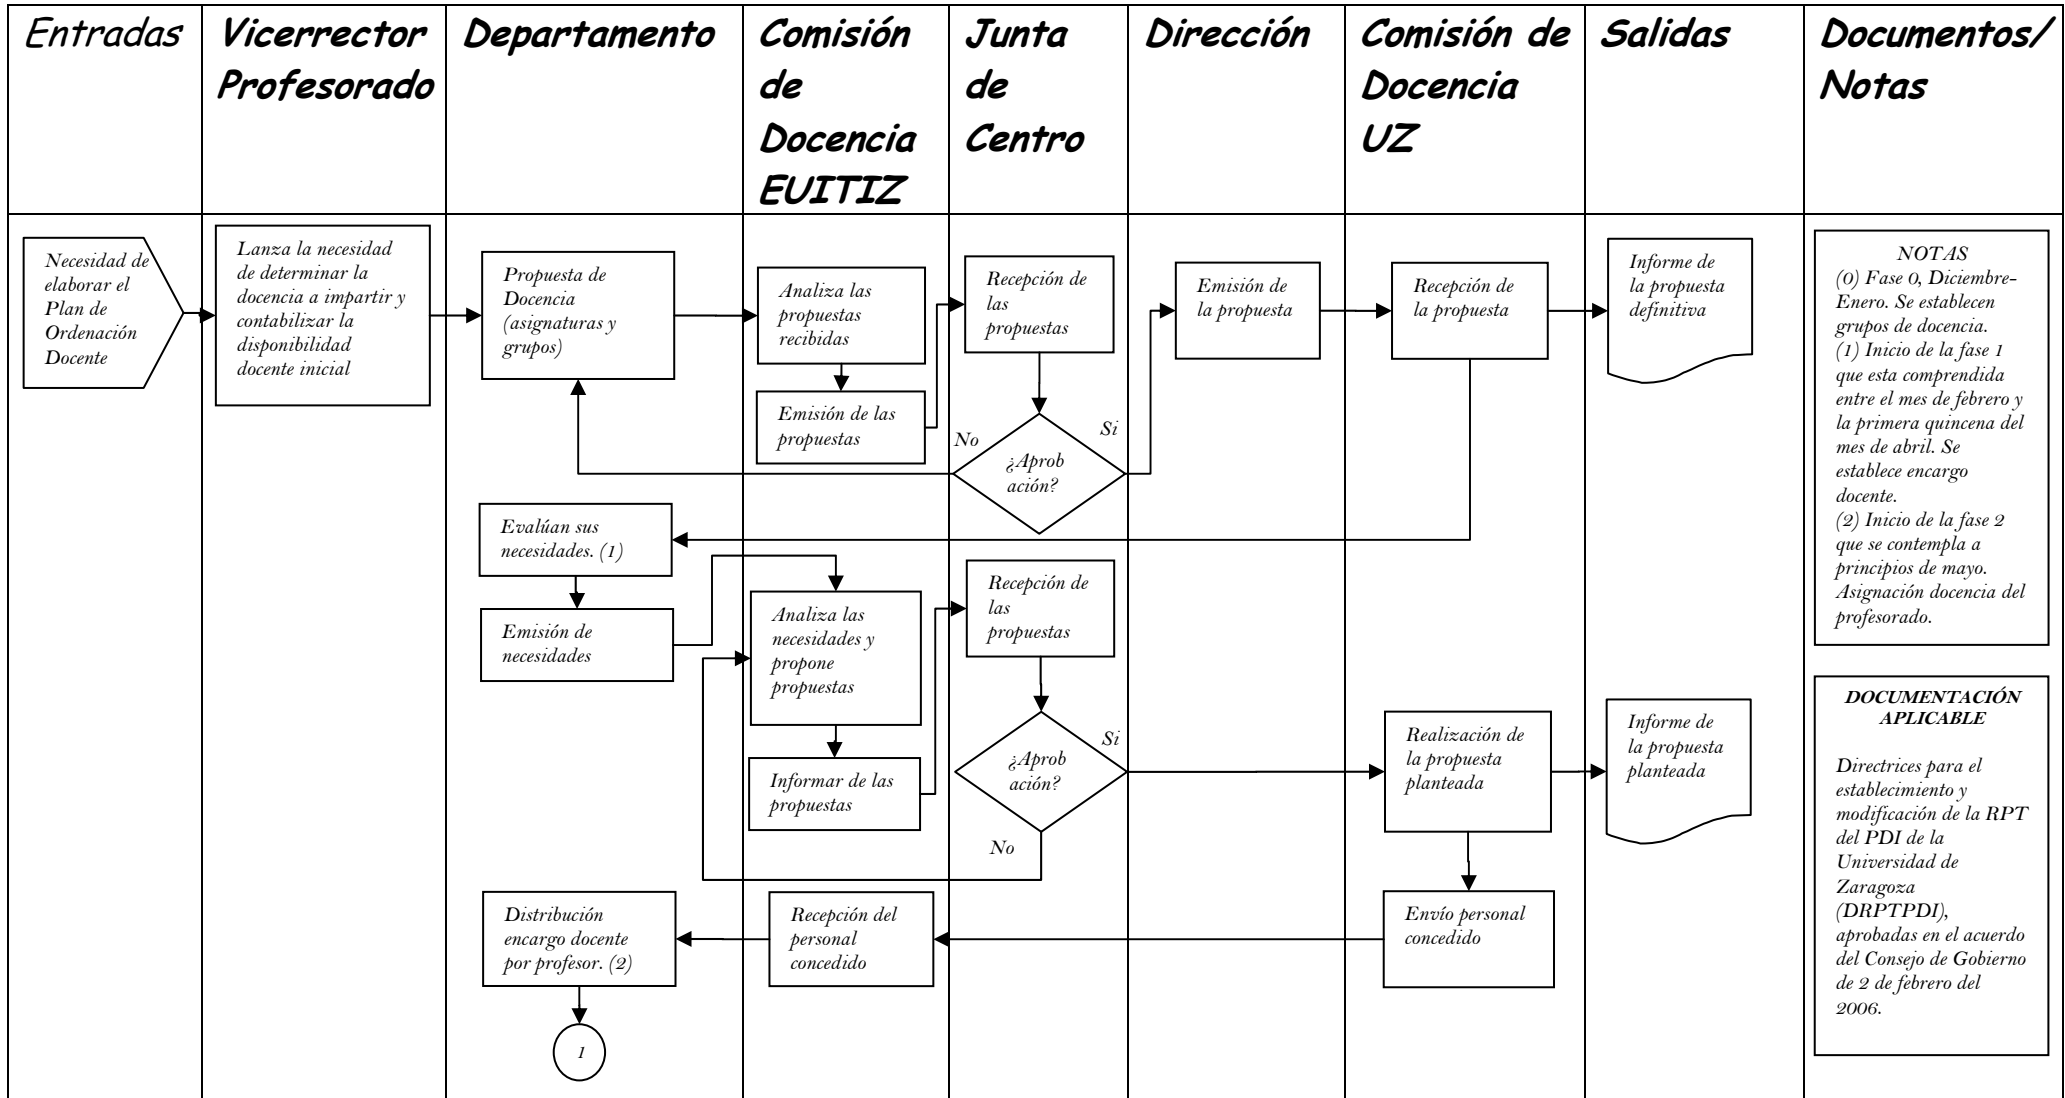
| Entradas | Vicerrector Profesorado | Departamento | Comisión de Docencia EUITIZ | Junta de Centro | Dirección | Comisión de Docencia UZ | Salidas | Documentos/ Notas |
|---|---|---|---|---|---|---|---|---|

Necesidad de elaborar el Plan de Ordenación Docente

Lanza la necesidad de determinar la docencia a impartir y contabilizar la disponibilidad docente inicial

Propuesta de Docencia (asignaturas y grupos)

Analiza las propuestas recibidas

Emisión de las propuestas

Recepción de las propuestas

¿Aprob ación?

No

Si

Emisión de la propuesta

Recepción de la propuesta

Informe de la propuesta definitiva

NOTAS
(0) Fase 0, Diciembre-Enero. Se establecen grupos de docencia.
(1) Inicio de la fase 1 que esta comprendida entre el mes de febrero y la primera quincena del mes de abril. Se establece encargo docente.
(2) Inicio de la fase 2 que se contempla a principios de mayo. Asignación docencia del profesorado.

Evalúan sus necesidades. (1)

Emisión de necesidades

Analiza las necesidades y propone propuestas

Informar de las propuestas

Recepción de las propuestas

¿Aprob ación?

Si

No

Realización de la propuesta planteada

Informe de la propuesta planteada

DOCUMENTACIÓN APLICABLE

Directrices para el establecimiento y modificación de la RPT del PDI de la Universidad de Zaragoza (DRPTPDI), aprobadas en el acuerdo del Consejo de Gobierno de 2 de febrero del 2006.

Distribución encargo docente por profesor. (2)

Recepción del personal concedido

Envío personal concedido

1